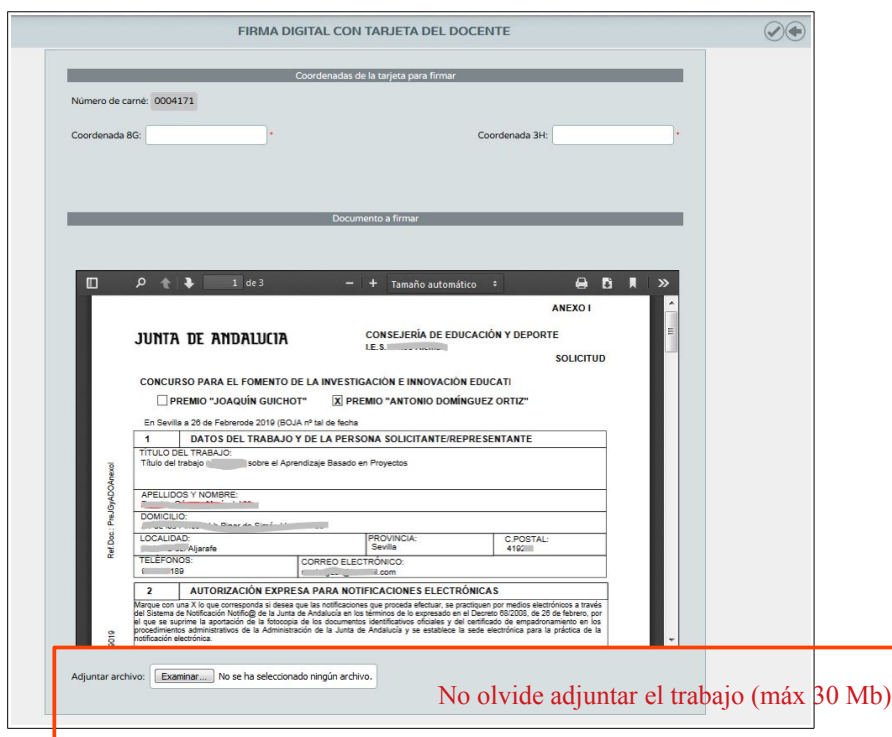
FIRMA DIGITAL CON TARJETA DEL DOCENTE

Coordenadas de la tarjeta para firmar

Número de carné: 0004171

Coordenada 8G: *

Coordenada 3H: *

Documento a firmar

1 de 3

Tamaño automático

ANEXO I

JUNTA DE ANDALUCIA

CONSEJERÍA DE EDUCACIÓN Y DEPORTE
I.E.S. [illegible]

SOLICITUD

CONCURSO PARA EL FOMENTO DE LA INVESTIGACIÓN E INNOVACIÓN EDUCATI

PREMIO "JOAQUÍN GUICHOT" X PREMIO "ANTONIO DOMÍNGUEZ ORTIZ"

En Sevilla a 26 de Febrerode 2019 (BOJA nº tal de fecha

Ref Doc.: Pse.JGyADOAnexoI

2019

| 1 | DATOS DEL TRABAJO Y DE LA PERSONA SOLICITANTE/REPRESENTANTE | | |
|---|---|---|---|
| TÍTULO DEL TRABAJO: Título del trabajo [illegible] sobre el Aprendizaje Basado en Proyectos | | | |
| APELLIDOS Y NOMBRE: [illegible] | | | |
| DOMICILIO: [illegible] | | | |
| LOCALIDAD: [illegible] Aljarafe | | PROVINCIA: Sevilla | C.POSTAL: 4192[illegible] |
| TELÉFONOS: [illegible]189 | | CORREO ELECTRÓNICO: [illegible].com | |

| 2 | AUTORIZACIÓN EXPRESA PARA NOTIFICACIONES ELECTRÓNICAS |
|---|---|

Marque con una X lo que corresponda si desea que las notificaciones que proceda efectuar, se practiquen por medios electrónicos a través del Sistema de Notificación Notific@ de la Junta de Andalucía en los términos de lo expresado en el Decreto 68/2008, de 26 de febrero, por el que se suprime la aportación de la fotocopia de los documentos identificativos oficiales y del certificado de empadronamiento en los procedimientos administrativos de la Administración de la Junta de Andalucía y se establece la sede electrónica para la práctica de la notificación electrónica.

Adjuntar archivo: Examinar... No se ha seleccionado ningún archivo.

No olvide adjuntar el trabajo (máx 30 Mb)